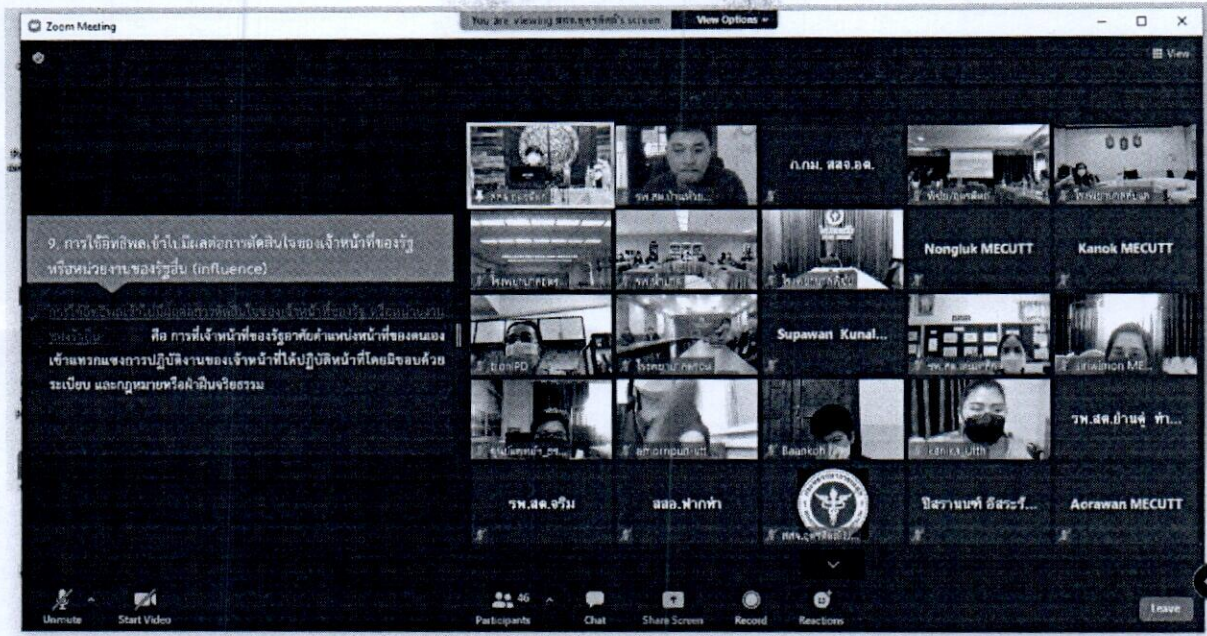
Zoom Meeting

You are viewing สสจ.อุตรดิตถ์'s screen View Options

View

9. การใช้อิทธิพลเข้าไปมีผลต่อการตัดสินใจของเจ้าหน้าที่ของรัฐหรือหน่วยงานของรัฐอื่น (influence)

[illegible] คือ การที่เจ้าหน้าที่ของรัฐอาศัยตำแหน่งหน้าที่ของตนเองเข้าแทรกแซงการปฏิบัติงานของเจ้าหน้าที่ได้ปฏิบัติหน้าที่โดยมิชอบด้วยระเบียบ และกฎหมายหรือฝ่าฝืนจริยธรรม

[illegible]

รพ.สต.บ้านห้วย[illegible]

ก.กม. สสจ.อต.

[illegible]

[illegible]

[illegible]

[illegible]

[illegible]

Nongluk MECUTT

Kanok MECUTT

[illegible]

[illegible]

Supawan Kunal...

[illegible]

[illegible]

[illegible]

amornpun-utt

Baankoh

kanika Utth

รพ.สต.บ้านคู่ ท่า...

รพ.สต.จริม

สสอ.ฟากท่า

สสจ.อุตรดิตถ์

ปิยวานนท์ อิสระวี...

Aorawan MECUTT

Unmute

Start Video

Participants 46

Chat

Share Screen

Record

Reactions

Leave